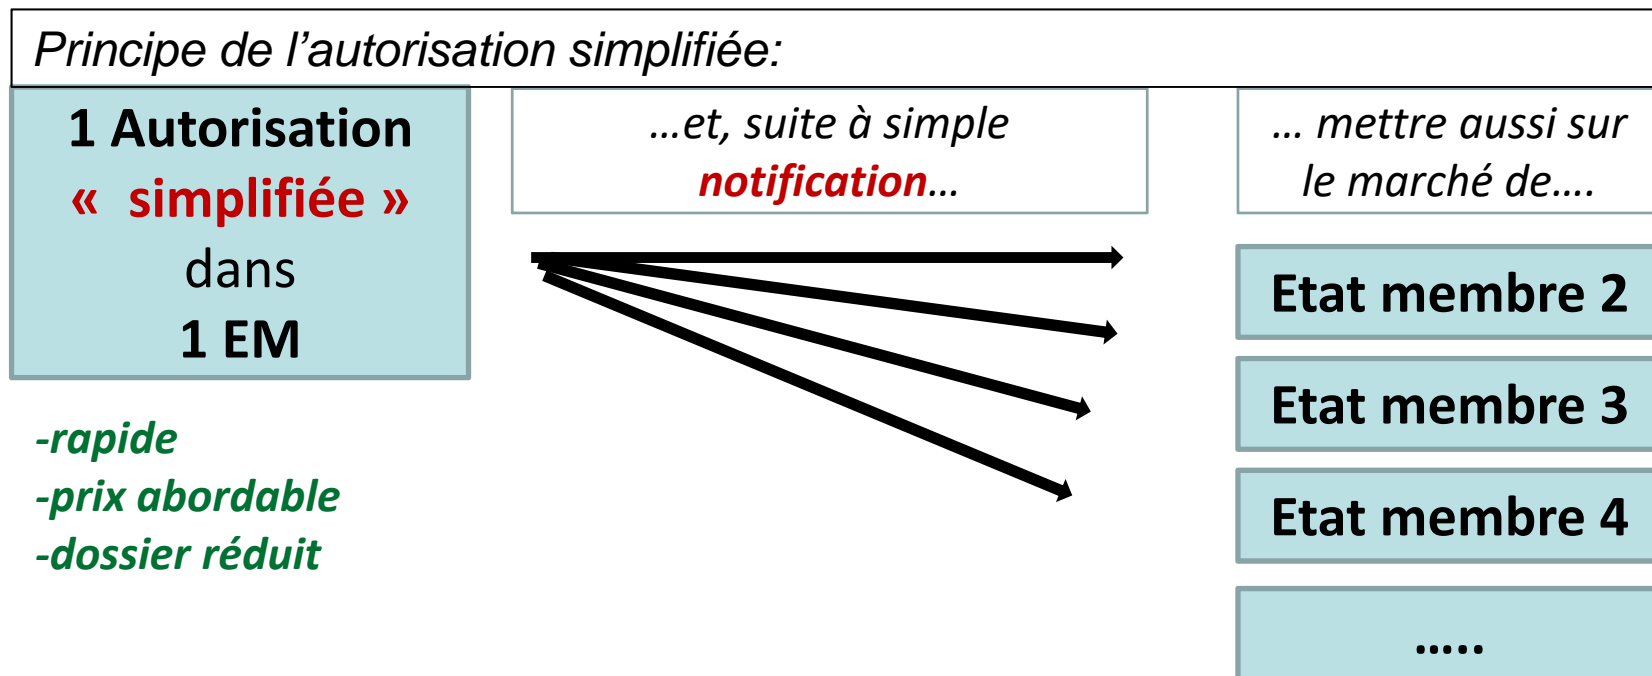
Principe de l'autorisation simplifiée:

1 Autorisation « simplifiée » dans 1 EM

-rapide
-prix abordable
-dossier réduit

…et, suite à simple notification…

… mettre aussi sur le marché de….

Etat membre 2

Etat membre 3

Etat membre 4

…..